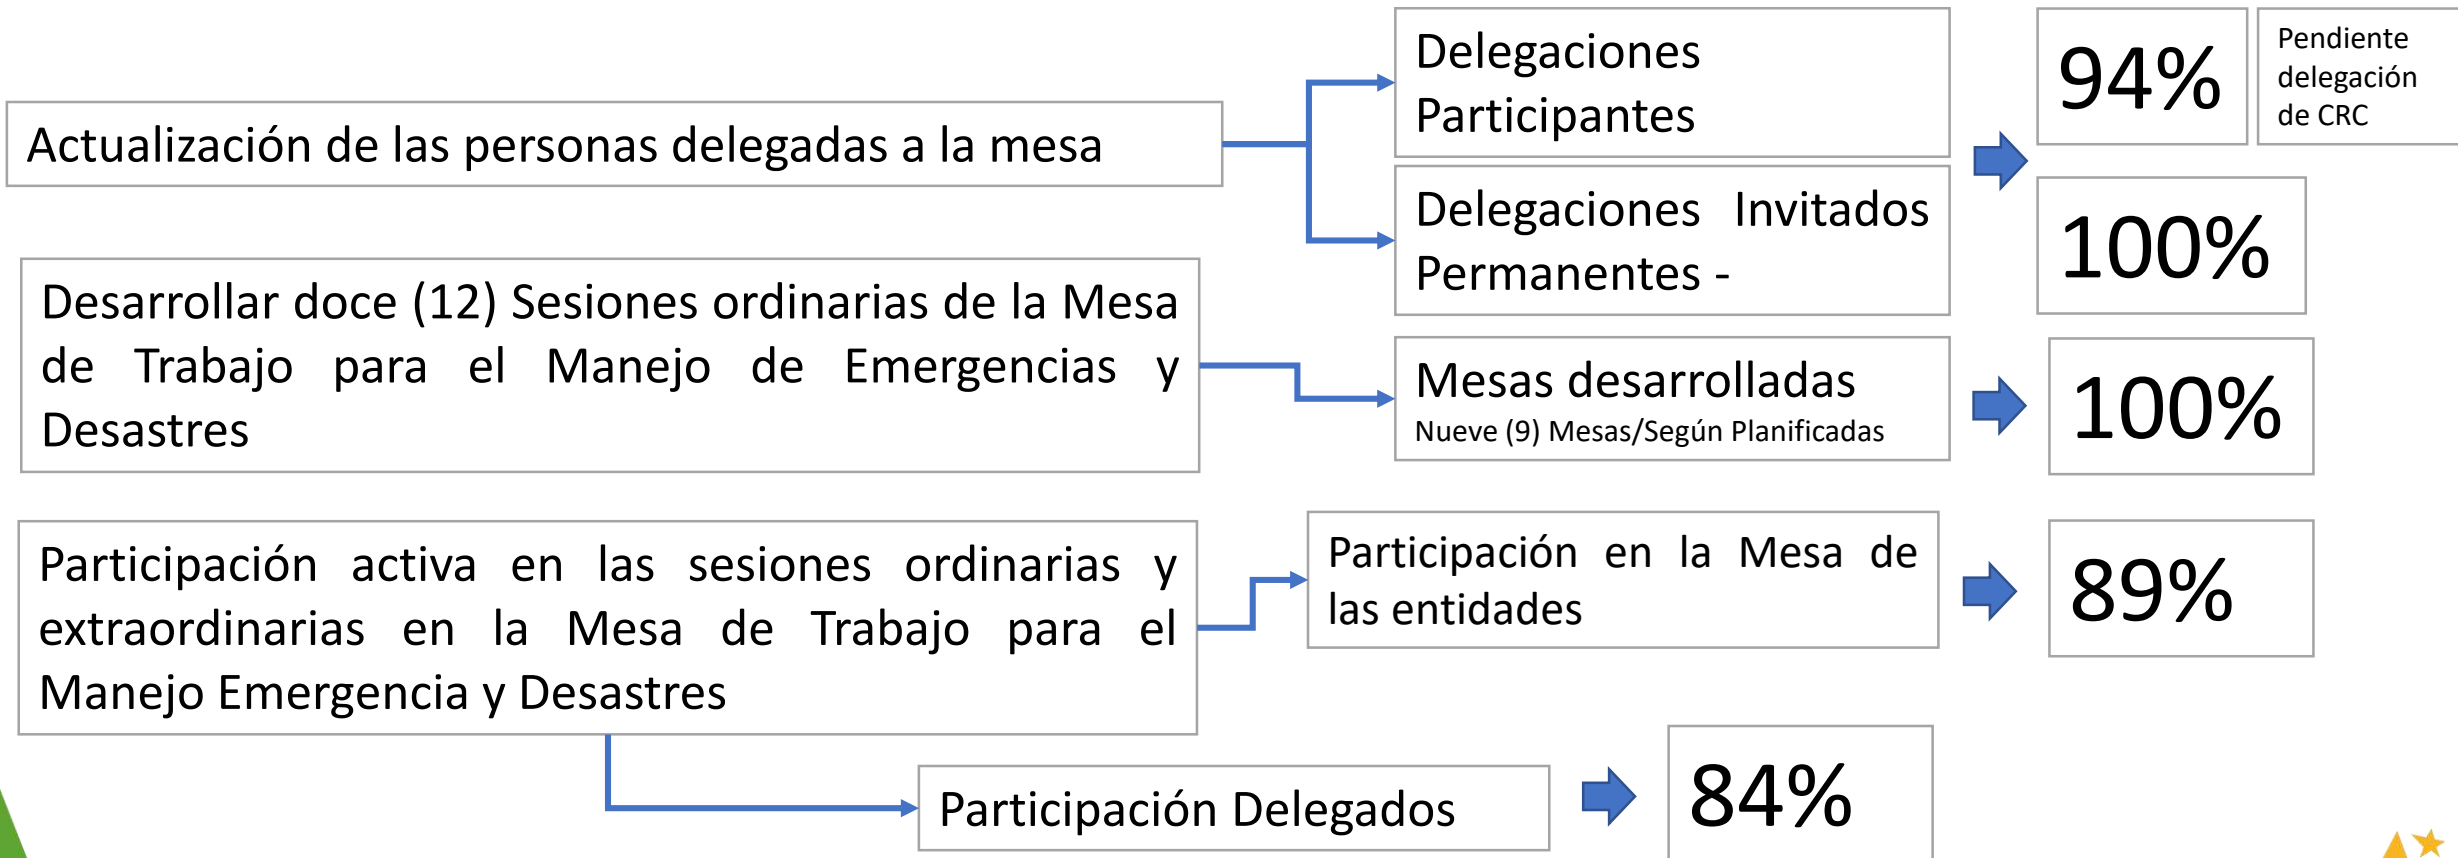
Actualización de las personas delegadas a la mesa

Delegaciones Participantes

94%

Pendiente delegación de CRC

Delegaciones Invitados Permanentes -

100%

Desarrollar doce (12) Sesiones ordinarias de la Mesa de Trabajo para el Manejo de Emergencias y Desastres

Mesas desarrolladas
Nueve (9) Mesas/Según Planificadas

100%

Participación activa en las sesiones ordinarias y extraordinarias en la Mesa de Trabajo para el Manejo Emergencia y Desastres

Participación en la Mesa de las entidades

89%

Participación Delegados

84%